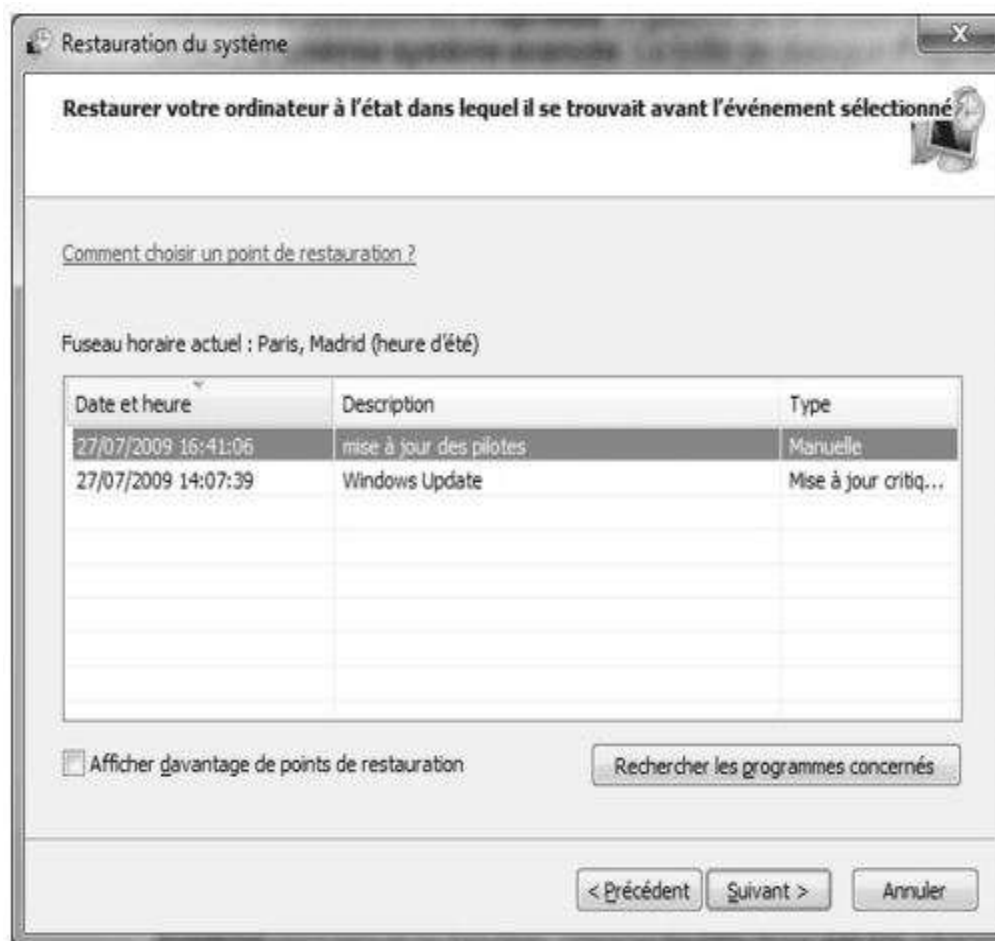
Restauration du système

Restaurer votre ordinateur à l'état dans lequel il se trouvait avant l'événement sélectionné

Comment choisir un point de restauration ?

Fuseau horaire actuel : Paris, Madrid (heure d'été)

| Date et heure | Description | Type |
|---|---|---|
| 27/07/2009 16:41:06 | mise à jour des pilotes | Manuelle |
| 27/07/2009 14:07:39 | Windows Update | Mise à jour critiq... |

Afficher davantage de points de restauration

Rechercher les programmes concernés

< Précédent  Suivant >  Annuler